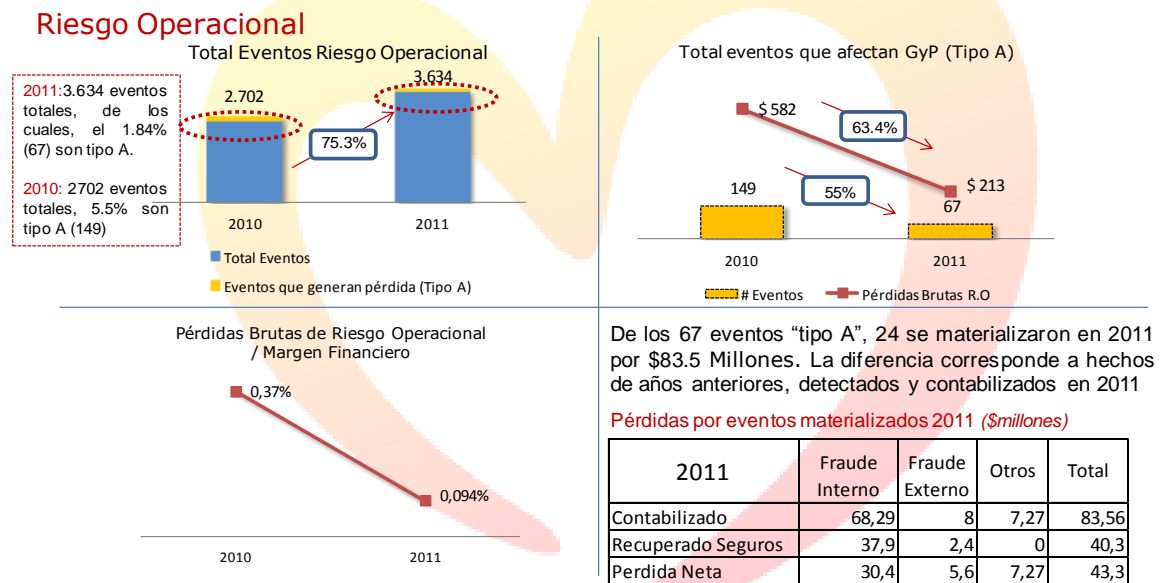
Riesgo Operacional

Total Eventos Riesgo Operacional

2011:3.634 eventos totales, de los cuales, el 1.84% (67) son tipo A.

2010: 2702 eventos totales, 5.5% son tipo A (149)

2.702

3.634

75.3%

2010

2011

Total Eventos

Eventos que generan pérdida (Tipo A)

Total eventos que afectan GyP (Tipo A)

$ 582

63.4%

149

55%

$ 213

67

2010

2011

# Eventos

Pérdidas Brutas R.O

Pérdidas Brutas de Riesgo Operacional / Margen Financiero

0,37%

0,094%

2010

2011

De los 67 eventos “tipo A”, 24 se materializaron en 2011 por $83.5 Millones. La diferencia corresponde a hechos de años anteriores, detectados y contabilizados en 2011

Pérdidas por eventos materializados 2011 (\$millones)

| 2011 | Fraude Interno | Fraude Externo | Otros | Total |
|---|---|---|---|---|
| Contabilizado | 68,29 | 8 | 7,27 | 83,56 |
| Recuperado Seguros | 37,9 | 2,4 | 0 | 40,3 |
| Perdida Neta | 30,4 | 5,6 | 7,27 | 43,3 |